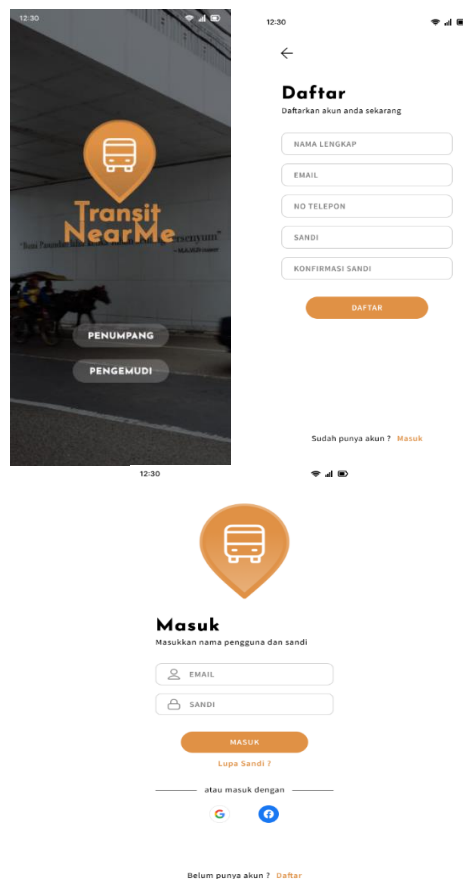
12:30

Transit NearMe

"Buat Penumpang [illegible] senyum"

PENUMPANG

PENGEMUDI

12:30

←

Daftar

Daftarkan akun anda sekarang

NAMA LENGKAP

EMAIL

NO TELEPON

SANDI

KONFIRMASI SANDI

DAFTAR

Sudah punya akun ? Masuk

12:30

Masuk

Masukkan nama pengguna dan sandi

EMAIL

SANDI

MASUK

Lupa Sandi ?

atau masuk dengan

Belum punya akun ? Daftar